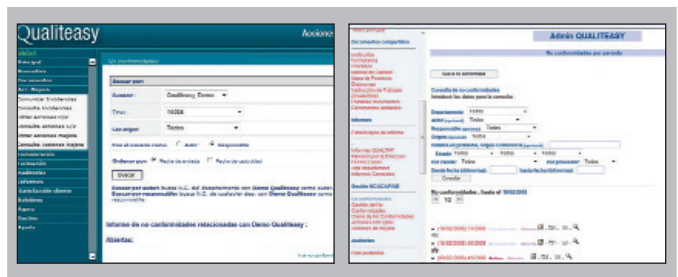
Qualiteasy
Acciones

Principal
Novedades
No conformidades
Acc. Mejora
Comunicar incidencias
Consultar incidencias
Consultar acciones mejor
Consultar acciones NC
Consultar acciones mejora
Consultar acciones mejora
Comunicaciones
Documentación
Formación
Auditorías
Informes
Satisfacción clientes
Usuarios
Agenda
Sesión
Ayuda

No conformidades

Buscar por:
Usuario: Qualiteasy, Demo
Tipo: TODOS
Con origen: Todos
Ver el usuario como: Autor Responsable
Ordenar por: Fecha de entrada Fecha de caducidad
Buscar

Buscar por autor: busca N.C. del departamento con Demo Qualiteasy como autor. Buscar por responsable: busca N.C. de cualquier dep. con Demo Qualiteasy como responsable.

Informe de no conformidades relacionadas con Demo Qualiteasy :

Abiertas:

Admin QUALITEASY
No conformidades por periodo

Consulta de no conformidades
Introducir los datos para la consulta:
Departamento: TODOS
Autor: Todos
Responsable: Todos
Origen: Todos
Desde: TODOS TODOS TODOS
Con cliente: Todos
Con proveedor: Todos
Consultar

No conformidades ...hasta el 19/02/2008
Informes
Usuarios
Documentos
Sesión
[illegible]